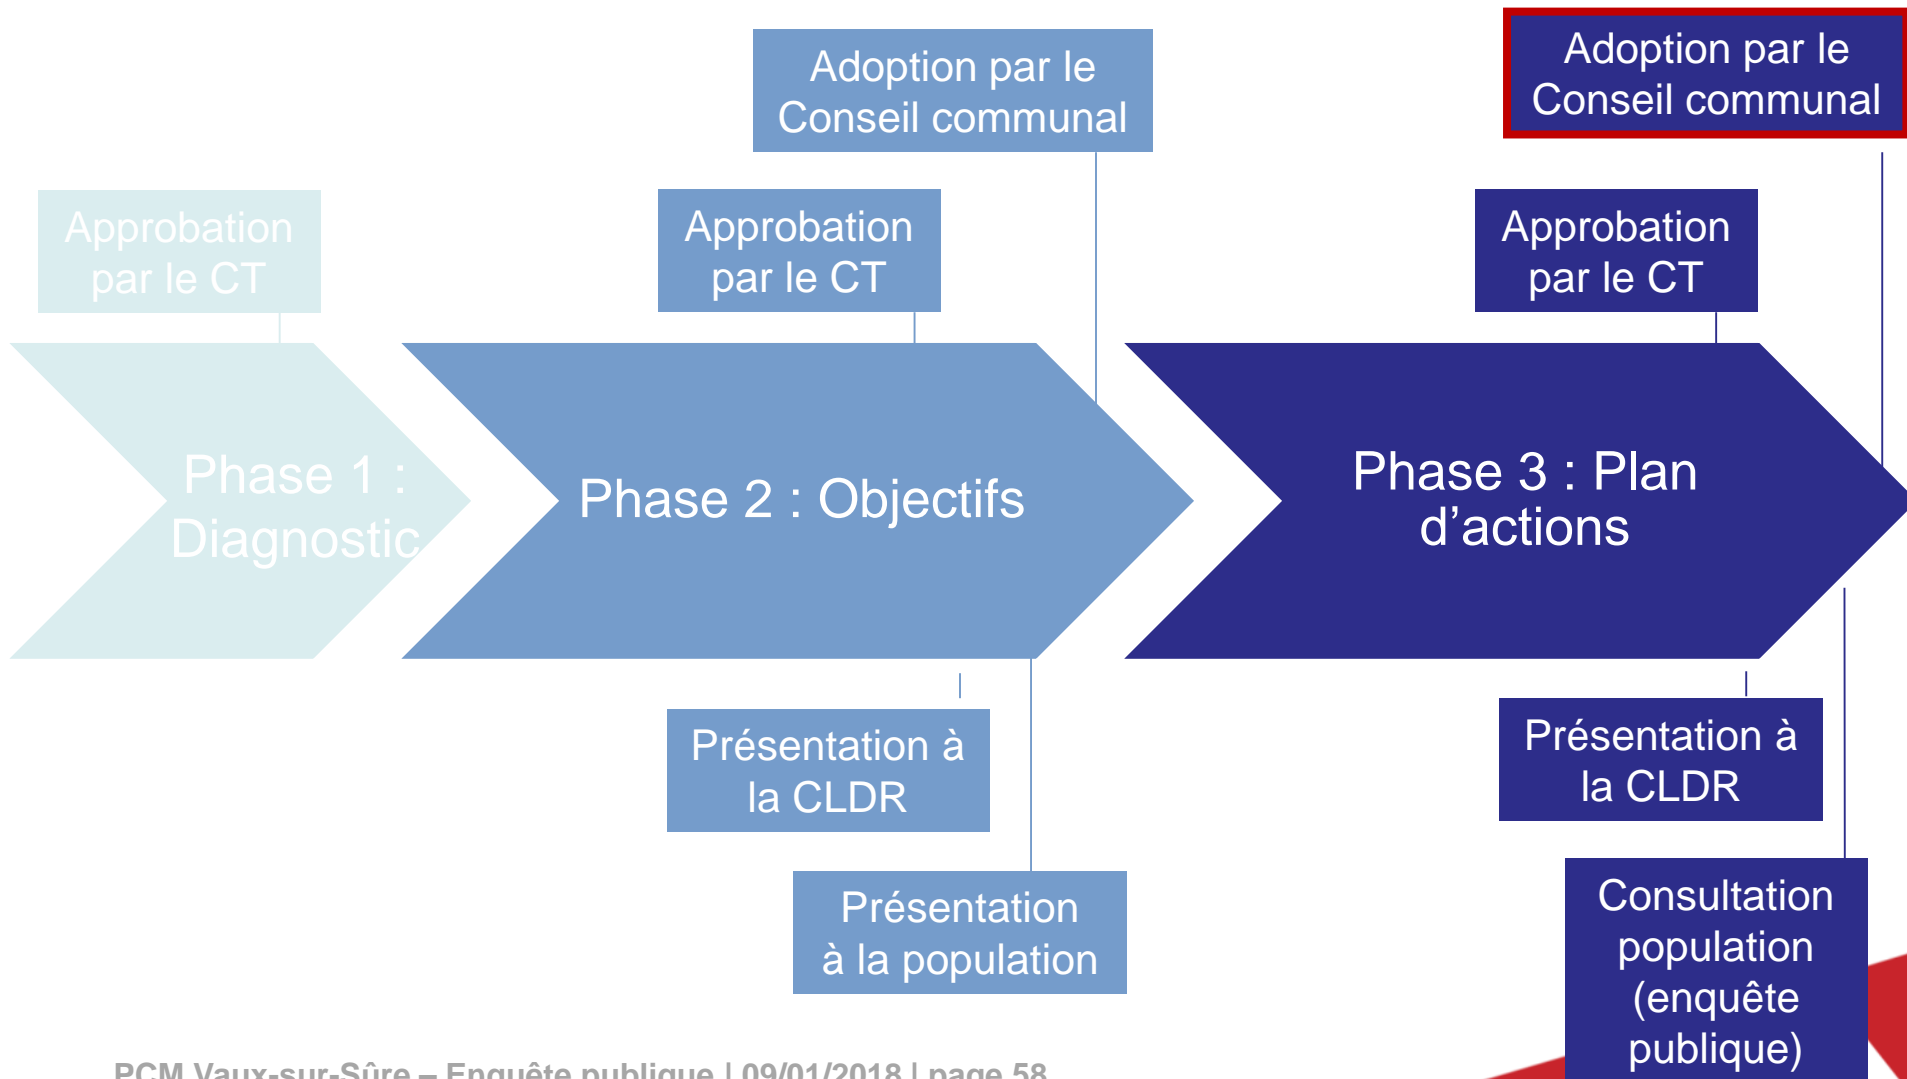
Adoption par le Conseil communal

Adoption par le Conseil communal

Approbation par le CT

Approbation par le CT

Approbation par le CT

Phase 1 : Diagnostic

Phase 2 : Objectifs

Phase 3 : Plan d'actions

Présentation à la CLDR

Présentation à la CLDR

Présentation à la population

Consultation population (enquête publique)

PCM Vaux-sur-Sûre – Enquête publique | 09/01/2018 | page 58